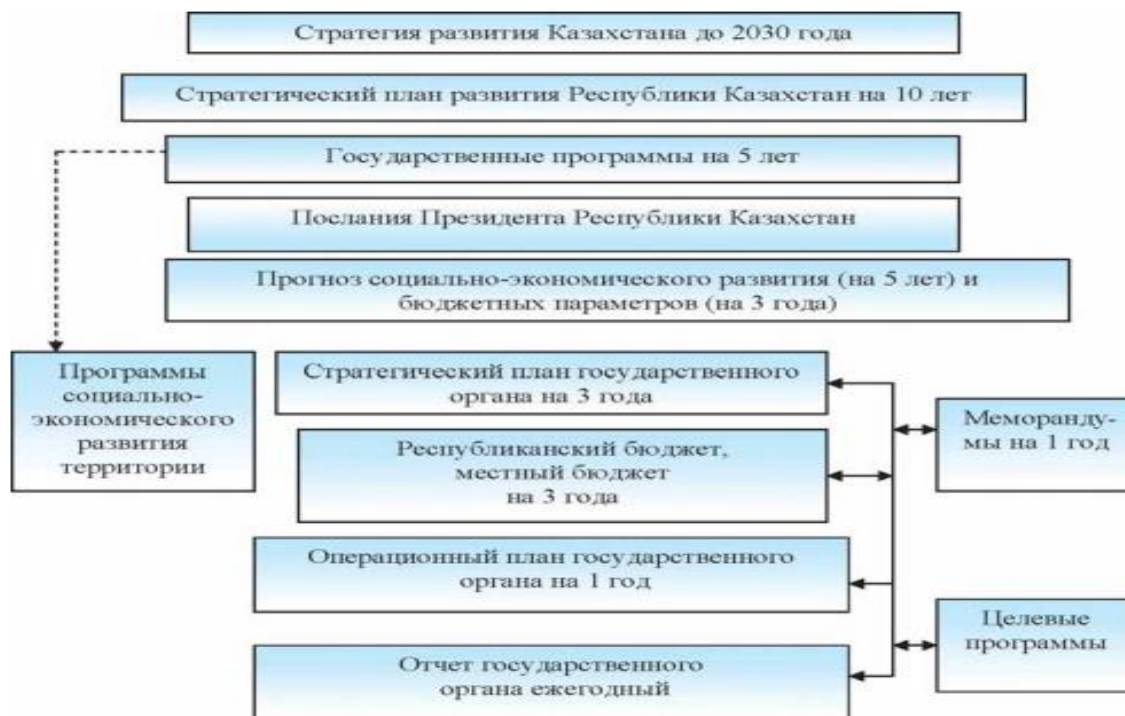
Стратегия развития Казахстана до 2030 года

Стратегический план развития Республики Казахстан на 10 лет

Государственные программы на 5 лет

Послания Президента Республики Казахстан

Прогноз социально-экономического развития (на 5 лет) и бюджетных параметров (на 3 года)

Программы социально-экономического развития территории

Стратегический план государственного органа на 3 года

Республиканский бюджет, местный бюджет на 3 года

Операционный план государственного органа на 1 год

Отчет государственного органа ежегодный

Меморандумы на 1 год

Целевые программы